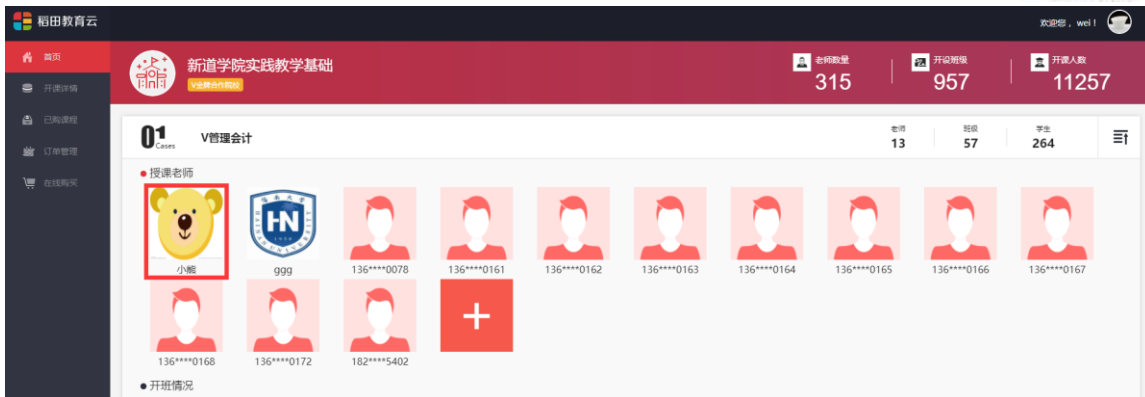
稻田教育云

欢迎您，wei！

首页
开课详情
已购课程
订单管理
在线购买

新道学院实践教学基础
V金牌合作院校

老师数量
315

开设班级
957

开课人数
11257

01
Cases

V管理会计

老师
13

班级
57

学生
264

● 授课老师

小熊

ggg

136****0078

136****0161

136****0162

136****0163

136****0164

136****0165

136****0166

136****0167

136****0168

136****0172

182****5402

+

● 开班情况